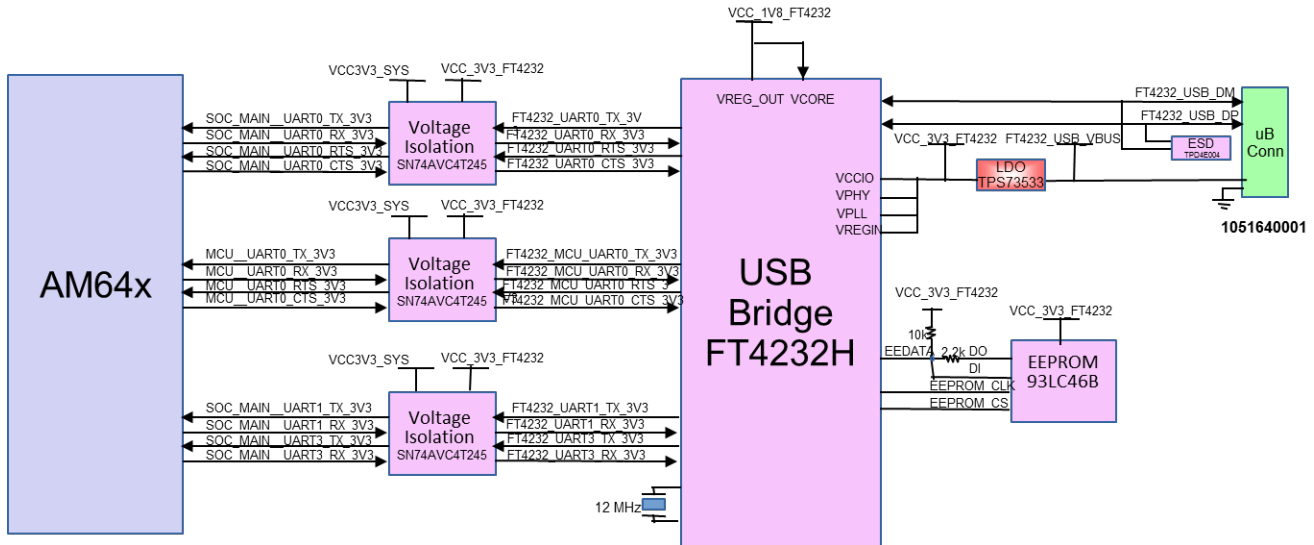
VCC_1V8_FT4232

VCC3V3_SYS
VCC_3V3_FT4232

VREG_OUT VCORE

FT4232_USB_DM
FT4232_USB_DP

SOC_MAIN__UART0_TX_3V3
SOC_MAIN__UART0_RX_3V3
SOC_MAIN__UART0_RTS_3V3
SOC_MAIN__UART0_CTS_3V3

Voltage Isolation
SN74AVC4T245

FT4232_UART0_TX_3V
FT4232_UART0_RX_3V3
FT4232_UART0_RTS_3V3
FT4232_UART0_CTS_3V3

VCC_3V3_FT4232
FT4232_USB_VBUS

ESD
TPD4E004

uB Conn

VCCIO
VPHY
VPLL
VREGIN

LDO
TPS73533

1051640001

VCC3V3_SYS
VCC_3V3_FT4232

AM64x

MCU__UART0_TX_3V3
MCU__UART0_RX_3V3
MCU__UART0_RTS_3V3
MCU__UART0_CTS_3V3

Voltage Isolation
SN74AVC4T245

FT4232_MCU_UART0_TX_3V3
FT4232_MCU_UART0_RX_3V3
FT4232_MCU_UART0_RTS_3V3
FT4232_MCU_UART0_CTS_3V3

USB Bridge FT4232H

VCC_3V3_FT4232
10k
VCC_3V3_FT4232

EEDATA
2.2k
DO
DI

EEPROM 93LC46B

EEPROM_CLK
EEPROM_CS

VCC3V3_SYS
VCC_3V3_FT4232

SOC_MAIN__UART1_TX_3V3
SOC_MAIN__UART1_RX_3V3
SOC_MAIN__UART3_TX_3V3
SOC_MAIN__UART3_RX_3V3

Voltage Isolation
SN74AVC4T245

FT4232_UART1_TX_3V3
FT4232_UART1_RX_3V3
FT4232_UART3_TX_3V3
FT4232_UART3_RX_3V3

12 MHz